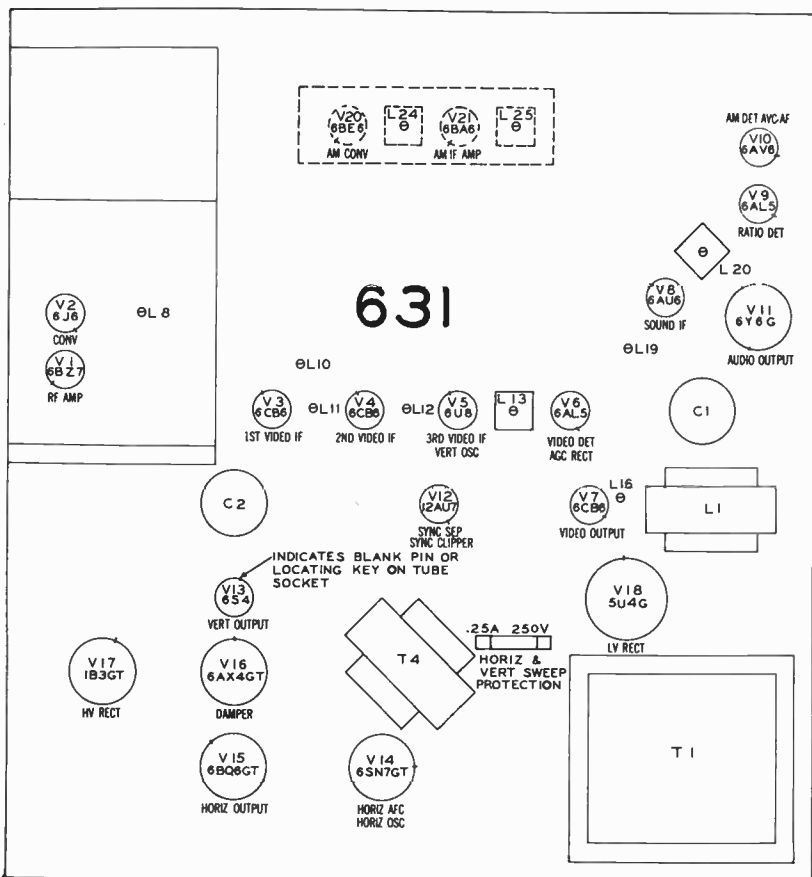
V20
6BE6
AM CONV

L24

V21
6BA6
AM IF AMP

L25

AM DET AVC-AF
V10
6AV6

V9
6AL5
RATIO DET

L 20

631

V2
6J6
CONV

L 8

V1
6BZ7
RF AMP

V8
6AU6
SOUND IF

V11
6Y6G
AUDIO OUTPUT

L10

L19

V3
6CB6
1ST VIDEO IF

L11

V4
6CB6
2ND VIDEO IF

L12

V5
6U8
3RD VIDEO IF
VERT OSC

L 13

V6
6AL5
VIDEO DET
AGC RECT

C1

C2

V12
12AU7
SYNC SEP
SYNC CLIPPER

L16

V7
6CB6
VIDEO OUTPUT

L1

INDICATES BLANK PIN OR LOCATING KEY ON TUBE SOCKET

V13
6S4
VERT OUTPUT

V18
5U4G
LV RECT

.25A 250V

T4

HORIZ & VERT SWEEP PROTECTION

V17
1B3GT
HV RECT

V16
6AX4GT
DAMPER

T1

V15
6BQ6GT
HORIZ OUTPUT

V14
6SN7GT
HORIZ AFC
HORIZ OSC